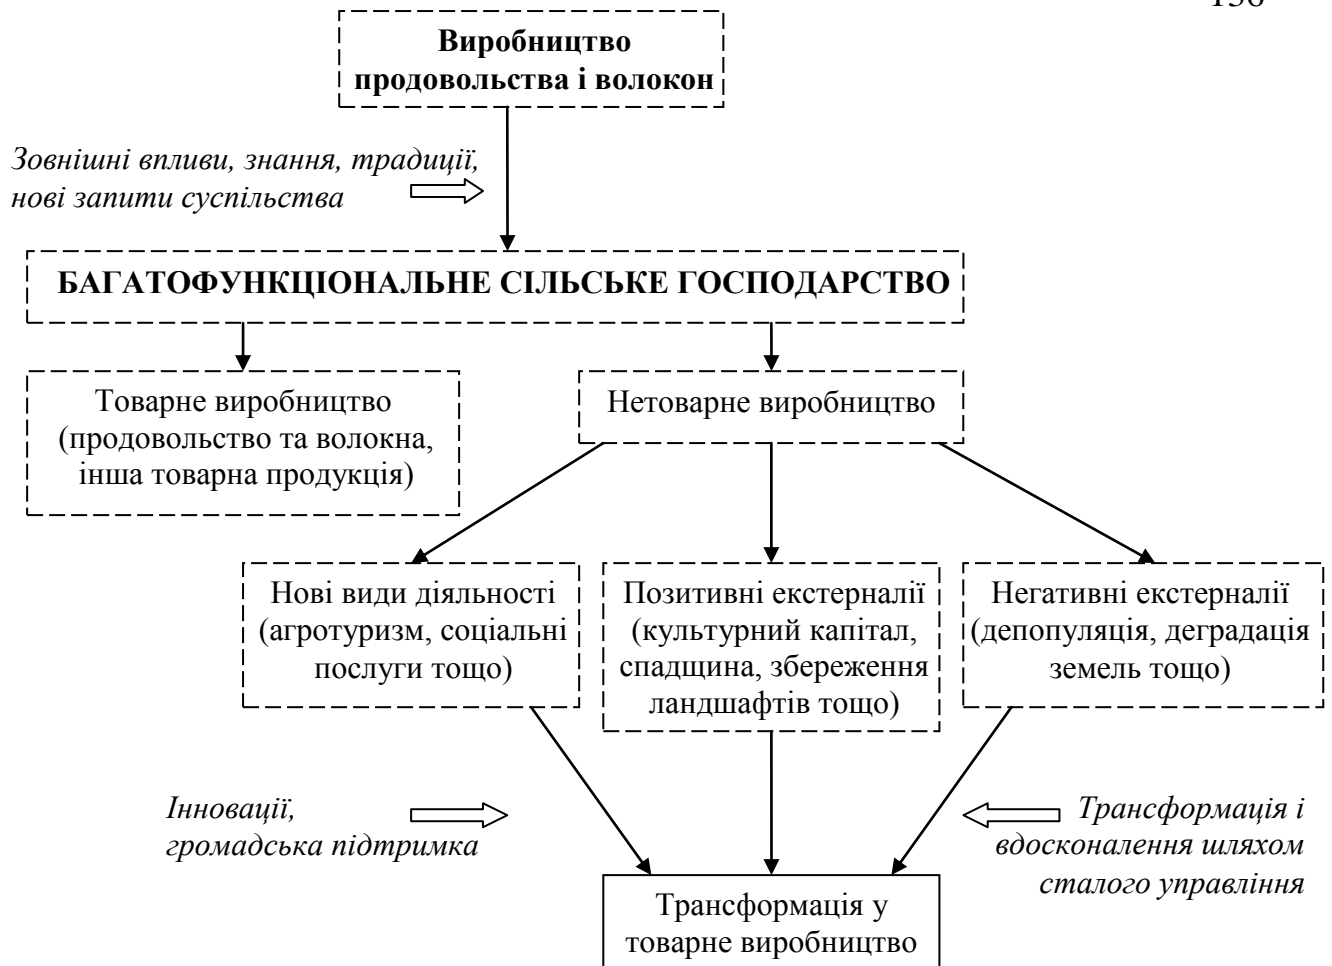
156

**Виробництво продовольства і волокон**

*Зовнішні впливи, знання, традиції, нові запити суспільства*

**БАГАТОФУНКЦІОНАЛЬНЕ СІЛЬСЬКЕ ГОСПОДАРСТВО**

Товарне виробництво (продовольство та волокна, інша товарна продукція)

Нетоварне виробництво

Нові види діяльності (агротуризм, соціальні послуги тощо)

Позитивні екстерналії (культурний капітал, спадщина, збереження ландшафтів тощо)

Негативні екстерналії (депопуляція, деградація земель тощо)

*Інновації, громадська підтримка*

*Трансформація і вдосконалення шляхом сталого управління*

Трансформація у товарне виробництво